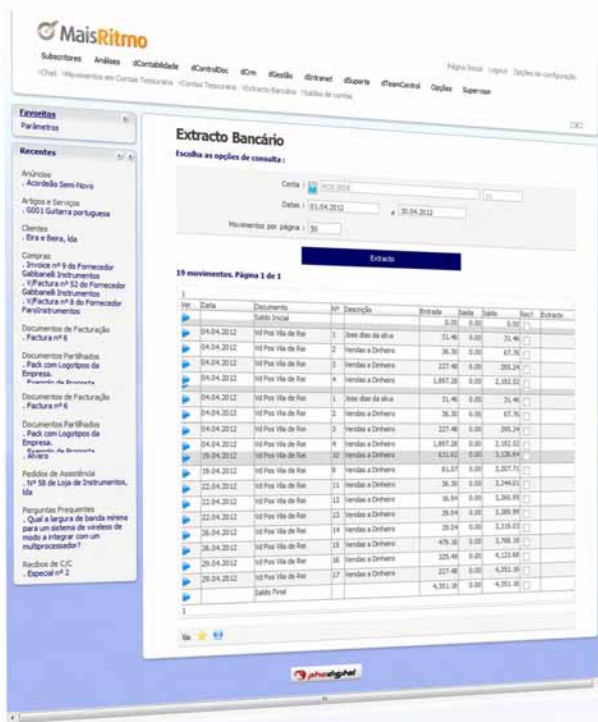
MaisRitmo

Subscritores Análises dContabilidade dControlDoc dCrm dGestão dIntranet dSuporte dTeamControl Opções Supervisor

Página Inicial Logout Opções de configuração

Favoritos
Parâmetros

Recentes

Anúncios
. Acordeão Semi-Nova

Artigos e Serviços
. G001 Guitarra portuguesa

Clientes
. Eira e Beira, lda

Compras
. Invoice nº 9 do Fornecedor Gabbanelli Instruments
. V/Factura nº 52 do Fornecedor Gabbanelli Instruments
. V/Factura nº 8 do Fornecedor FaroInstruments

Documentos de Facturação
. Factura nº 8

Documentos Partilhados
. Pack com Logotipos da Empresa.

Documentos de Facturação
. Factura nº 6

Documentos Partilhados
. Pack com Logotipos da Empresa.
. Alvará

Pedidos de Assistência
. Nº 58 de Loja de Instrumentos, lda

Perguntas Frequentes
. Qual a largura de banda mínima para um sistema de wireless de modo a integrar com um multiprocessador?

Recibos de C/C
. Especial nº 2

Extracto Bancário

Escolha as opções de consulta :

Conta : POS BESS
Datas : 01.04.2012 a 30.04.2012
Movimentos por página : 50

Extracto

19 movimentos. Página 1 de 1

| Ver | Data | Documento | Nº | Descrição | Entrada | Saída | Saldo | Rec? | Extracto |
|---|---|---|---|---|---|---|---|---|---|
| | | Saldo Inicial | | | 0.00 | 0.00 | 0.00 | | |
| | 04.04.2012 | Vd Pos Vila de Rei | 1 | Jose dias da silva | 31.46 | 0.00 | 31.46 | | |
| | 04.04.2012 | Vd Pos Vila de Rei | 2 | Vendas a Dinheiro | 36.30 | 0.00 | 67.76 | | |
| | 04.04.2012 | Vd Pos Vila de Rei | 3 | Vendas a Dinheiro | 227.48 | 0.00 | 295.24 | | |
| | 04.04.2012 | Vd Pos Vila de Rei | 4 | Vendas a Dinheiro | 1,897.28 | 0.00 | 2,192.52 | | |
| | 04.04.2012 | Vd Pos Vila de Rei | 1 | Jose dias da silva | 31.46 | 0.00 | 31.46 | | |
| | 04.04.2012 | Vd Pos Vila de Rei | 2 | Vendas a Dinheiro | 36.30 | 0.00 | 67.76 | | |
| | 04.04.2012 | Vd Pos Vila de Rei | 3 | Vendas a Dinheiro | 227.48 | 0.00 | 295.24 | | |
| | 04.04.2012 | Vd Pos Vila de Rei | 4 | Vendas a Dinheiro | 1,897.28 | 0.00 | 2,192.52 | | |
| | 19.04.2012 | Vd Pos Vila de Rei | 10 | Vendas a Dinheiro | 931.62 | 0.00 | 3,126.64 | | |
| | 19.04.2012 | Vd Pos Vila de Rei | 9 | Vendas a Dinheiro | 81.07 | 0.00 | 3,207.71 | | |
| | 22.04.2012 | Vd Pos Vila de Rei | 11 | Vendas a Dinheiro | 36.30 | 0.00 | 3,244.01 | | |
| | 22.04.2012 | Vd Pos Vila de Rei | 12 | Vendas a Dinheiro | 16.94 | 0.00 | 3,260.95 | | |
| | 22.04.2012 | Vd Pos Vila de Rei | 13 | Vendas a Dinheiro | 29.04 | 0.00 | 3,289.99 | | |
| | 26.04.2012 | Vd Pos Vila de Rei | 14 | Vendas a Dinheiro | 29.04 | 0.00 | 3,319.03 | | |
| | 26.04.2012 | Vd Pos Vila de Rei | 15 | Vendas a Dinheiro | 479.16 | 0.00 | 3,798.19 | | |
| | 26.04.2012 | Vd Pos Vila de Rei | 16 | Vendas a Dinheiro | 325.49 | 0.00 | 4,123.68 | | |
| | 29.04.2012 | Vd Pos Vila de Rei | 17 | Vendas a Dinheiro | 227.48 | 0.00 | 4,351.16 | | |
| | | Saldo Final | | | 4,351.16 | 0.00 | 4,351.16 | | |

1

phcdigital